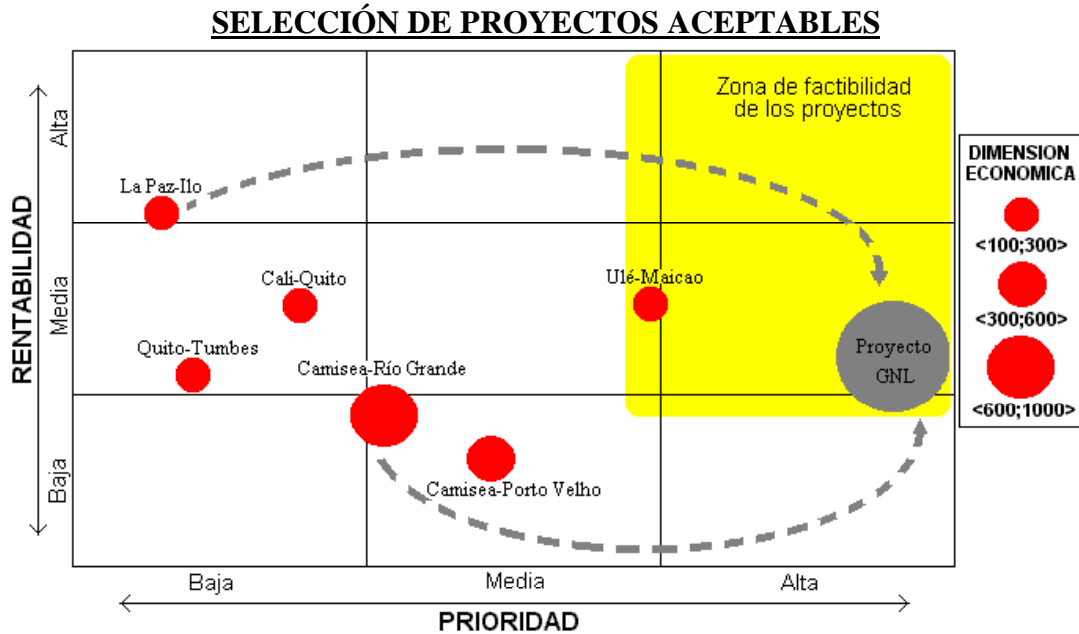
SELECCIÓN DE PROYECTOS ACEPTABLES

Zona de factibilidad de los proyectos

DIMENSION ECONOMICA
<100;300>
<300;600>
<600;1000>

RENTABILIDAD
Alta
Media
Baja

La Paz-Ilo
Cali-Quito
Quito-Tumbes
Camisea-Río Grande
Camisea-Porto Velho
Ulé-Maicao
Proyecto GNL

Baja
Media
Alta
PRIORIDAD